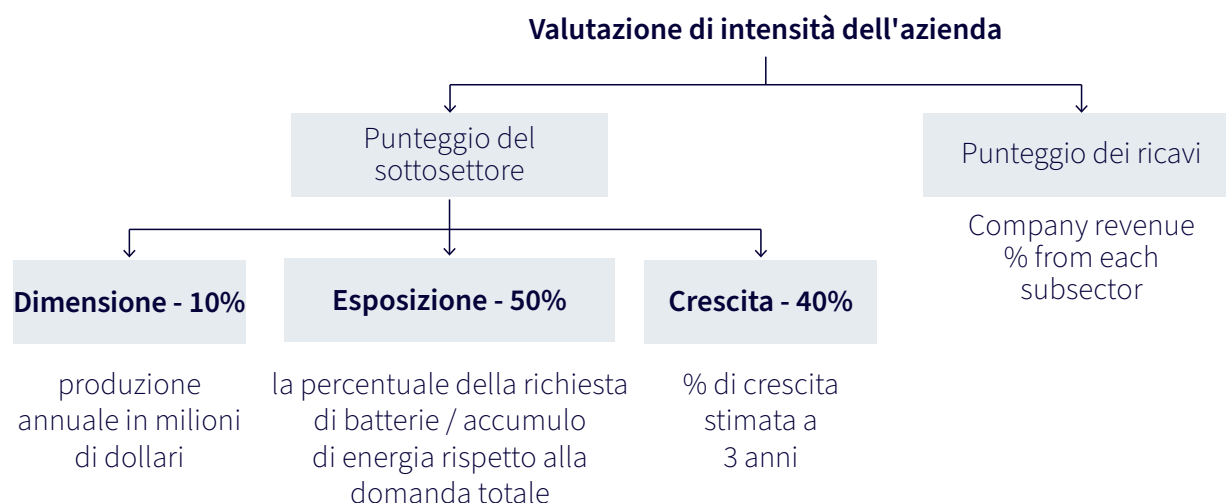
Valutazione di intensità dell'azienda

Punteggio del sottosettore

Punteggio dei ricavi

Company revenue % from each subsector

Dimensione - 10%

produzione annuale in milioni di dollari

Esposizione - 50%

la percentuale della richiesta di batterie / accumulo di energia rispetto alla domanda totale

Crescita - 40%

% di crescita stimata a 3 anni